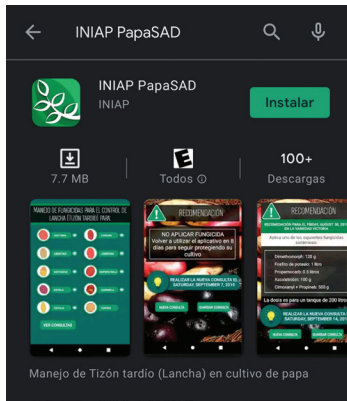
INIAP PapaSAD

INIAP PapaSAD
INIAP

Instalar

7.7 MB

E
Todos ⓘ

100+
Descargas

MANEJO DE FUNGICIDAS PARA EL CONTROL DE LANCHA (TIZÓN TARDÍO) PAPA

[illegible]

VER CONSULTAS

RECOMENDACIÓN

NO APLICAR FUNGICIDA
Volver a utilizar el aplicativo en 8 días para seguir protegiendo su cultivo

REALIZAR LA NUEVA CONSULTA EL SATURDAY, SEPTEMBER 7, 2019

GUARDAR CONSULTA
ELIMINAR CONSULTA

RECOMENDACIÓN

RECOMENDACIÓN PARA EL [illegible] 2019 EN LA PARCELA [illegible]

Aplica uno de los siguientes fungicidas sistémicos:

Dimethomorph: 135 g
Fosetyl de potasio: 1 litro
Propamocarb: 0.5 litros
Azoxistrobin: 100 g
Cimoxanil + Propineb: 500 g

La dosis es para un tanque de 200 litros

REALIZAR LA NUEVA CONSULTA EL SATURDAY, SEPTEMBER 7, 2019

GUARDAR CONSULTA
ELIMINAR CONSULTA

Manejo de Tizón tardío (Lancha) en cultivo de papa